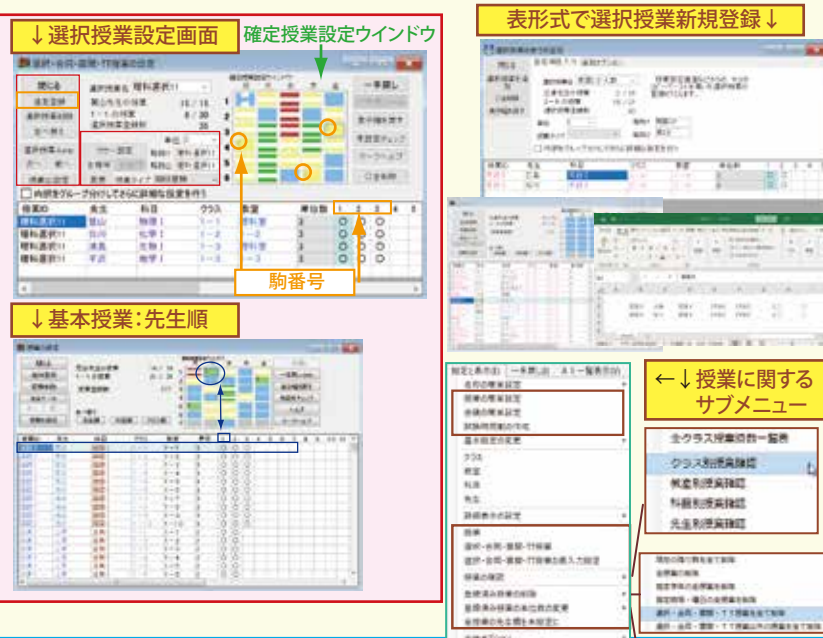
↓選択授業設定画面

確定授業設定ウインドウ

表形式で選択授業新規登録↓

選択・合同・展開・TT授業の設定

閉じる

選択授業名 理科選択1

一手戻し

受け持ち授業数 15 / 15

1・1の授業 8 / 30

選択授業登録数 35

表示権利渡す

内容をグループ分けしてさらに詳細な設定を行う

| 授業ID | 先生 | 科目 | クラス | 教室 | 単位数 | 1 | 2 | 3 | 4 | 5 |
|---|---|---|---|---|---|---|---|---|---|---|
| 理科選択1 | 窪山 | 物理I | 1-1 | 理科室 | 3 | O | O | O | | |
| 理科選択1 | 谷川 | 化学I | 1-2 | 1-2 | 3 | O | O | O | | |
| 理科選択1 | 清高 | 生物I | 1-3 | 1-3 | 3 | O | O | O | | |
| 理科選択1 | 平沢 | 地学I | 1-3 | 1-3 | 3 | O | O | O | | |

駒番号

↓基本授業:先生順

←↓授業に関するサブメニュー

全クラス授業時数一覧表

クラス別授業確認

教室別授業確認

科目別授業確認

先生別授業確認

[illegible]